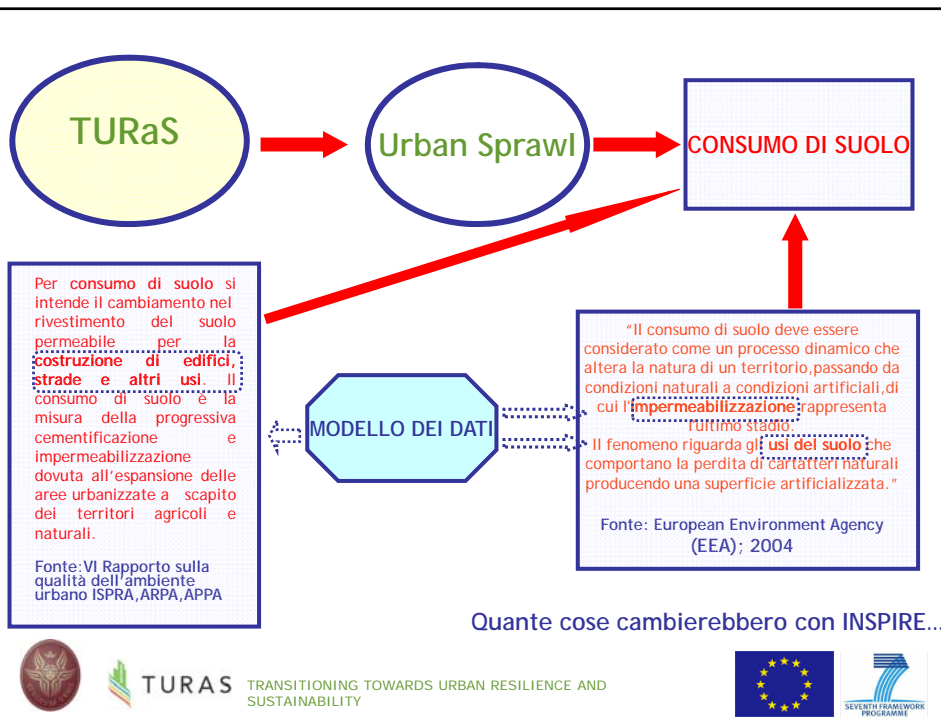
TURaS

Urban Sprawl

CONSUMO DI SUOLO

Per consumo di suolo si intende il cambiamento nel rivestimento del suolo permeabile per la costruzione di edifici, strade e altri usi. Il consumo di suolo è la misura della progressiva cementificazione e impermeabilizzazione dovuta all'espansione delle aree urbanizzate a scapito dei territori agricoli e naturali.

Fonte: VI Rapporto sulla qualità dell'ambiente urbano ISPRA, ARPA, APPA

MODELLO DEI DATI

"Il consumo di suolo deve essere considerato come un processo dinamico che altera la natura di un territorio, passando da condizioni naturali a condizioni artificiali, di cui l'impermeabilizzazione rappresenta l'ultimo stadio.
Il fenomeno riguarda gli usi del suolo che comportano la perdita di cartatteri naturali producendo una superficie artificializzata."

Fonte: European Environment Agency (EEA); 2004

Quante cose cambierebbero con INSPIRE...

TURAS TRANSITIONING TOWARDS URBAN RESILIENCE AND SUSTAINABILITY

SEVENTH FRAMEWORK PROGRAMME